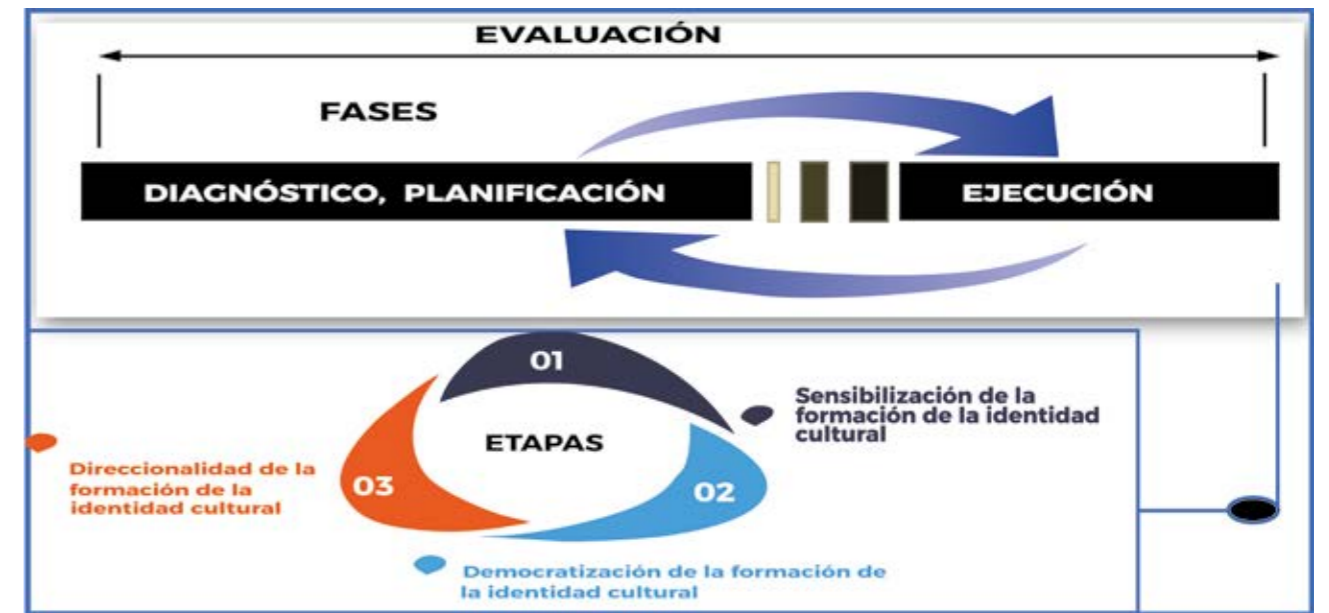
EVALUACIÓN

FASES

DIAGNÓSTICO, PLANIFICACIÓN

EJECUCIÓN

01

Sensibilización de la formación de la identidad cultural

ETAPAS

Direccionalidad de la formación de la identidad cultural

03

02

Democratización de la formación de la identidad cultural